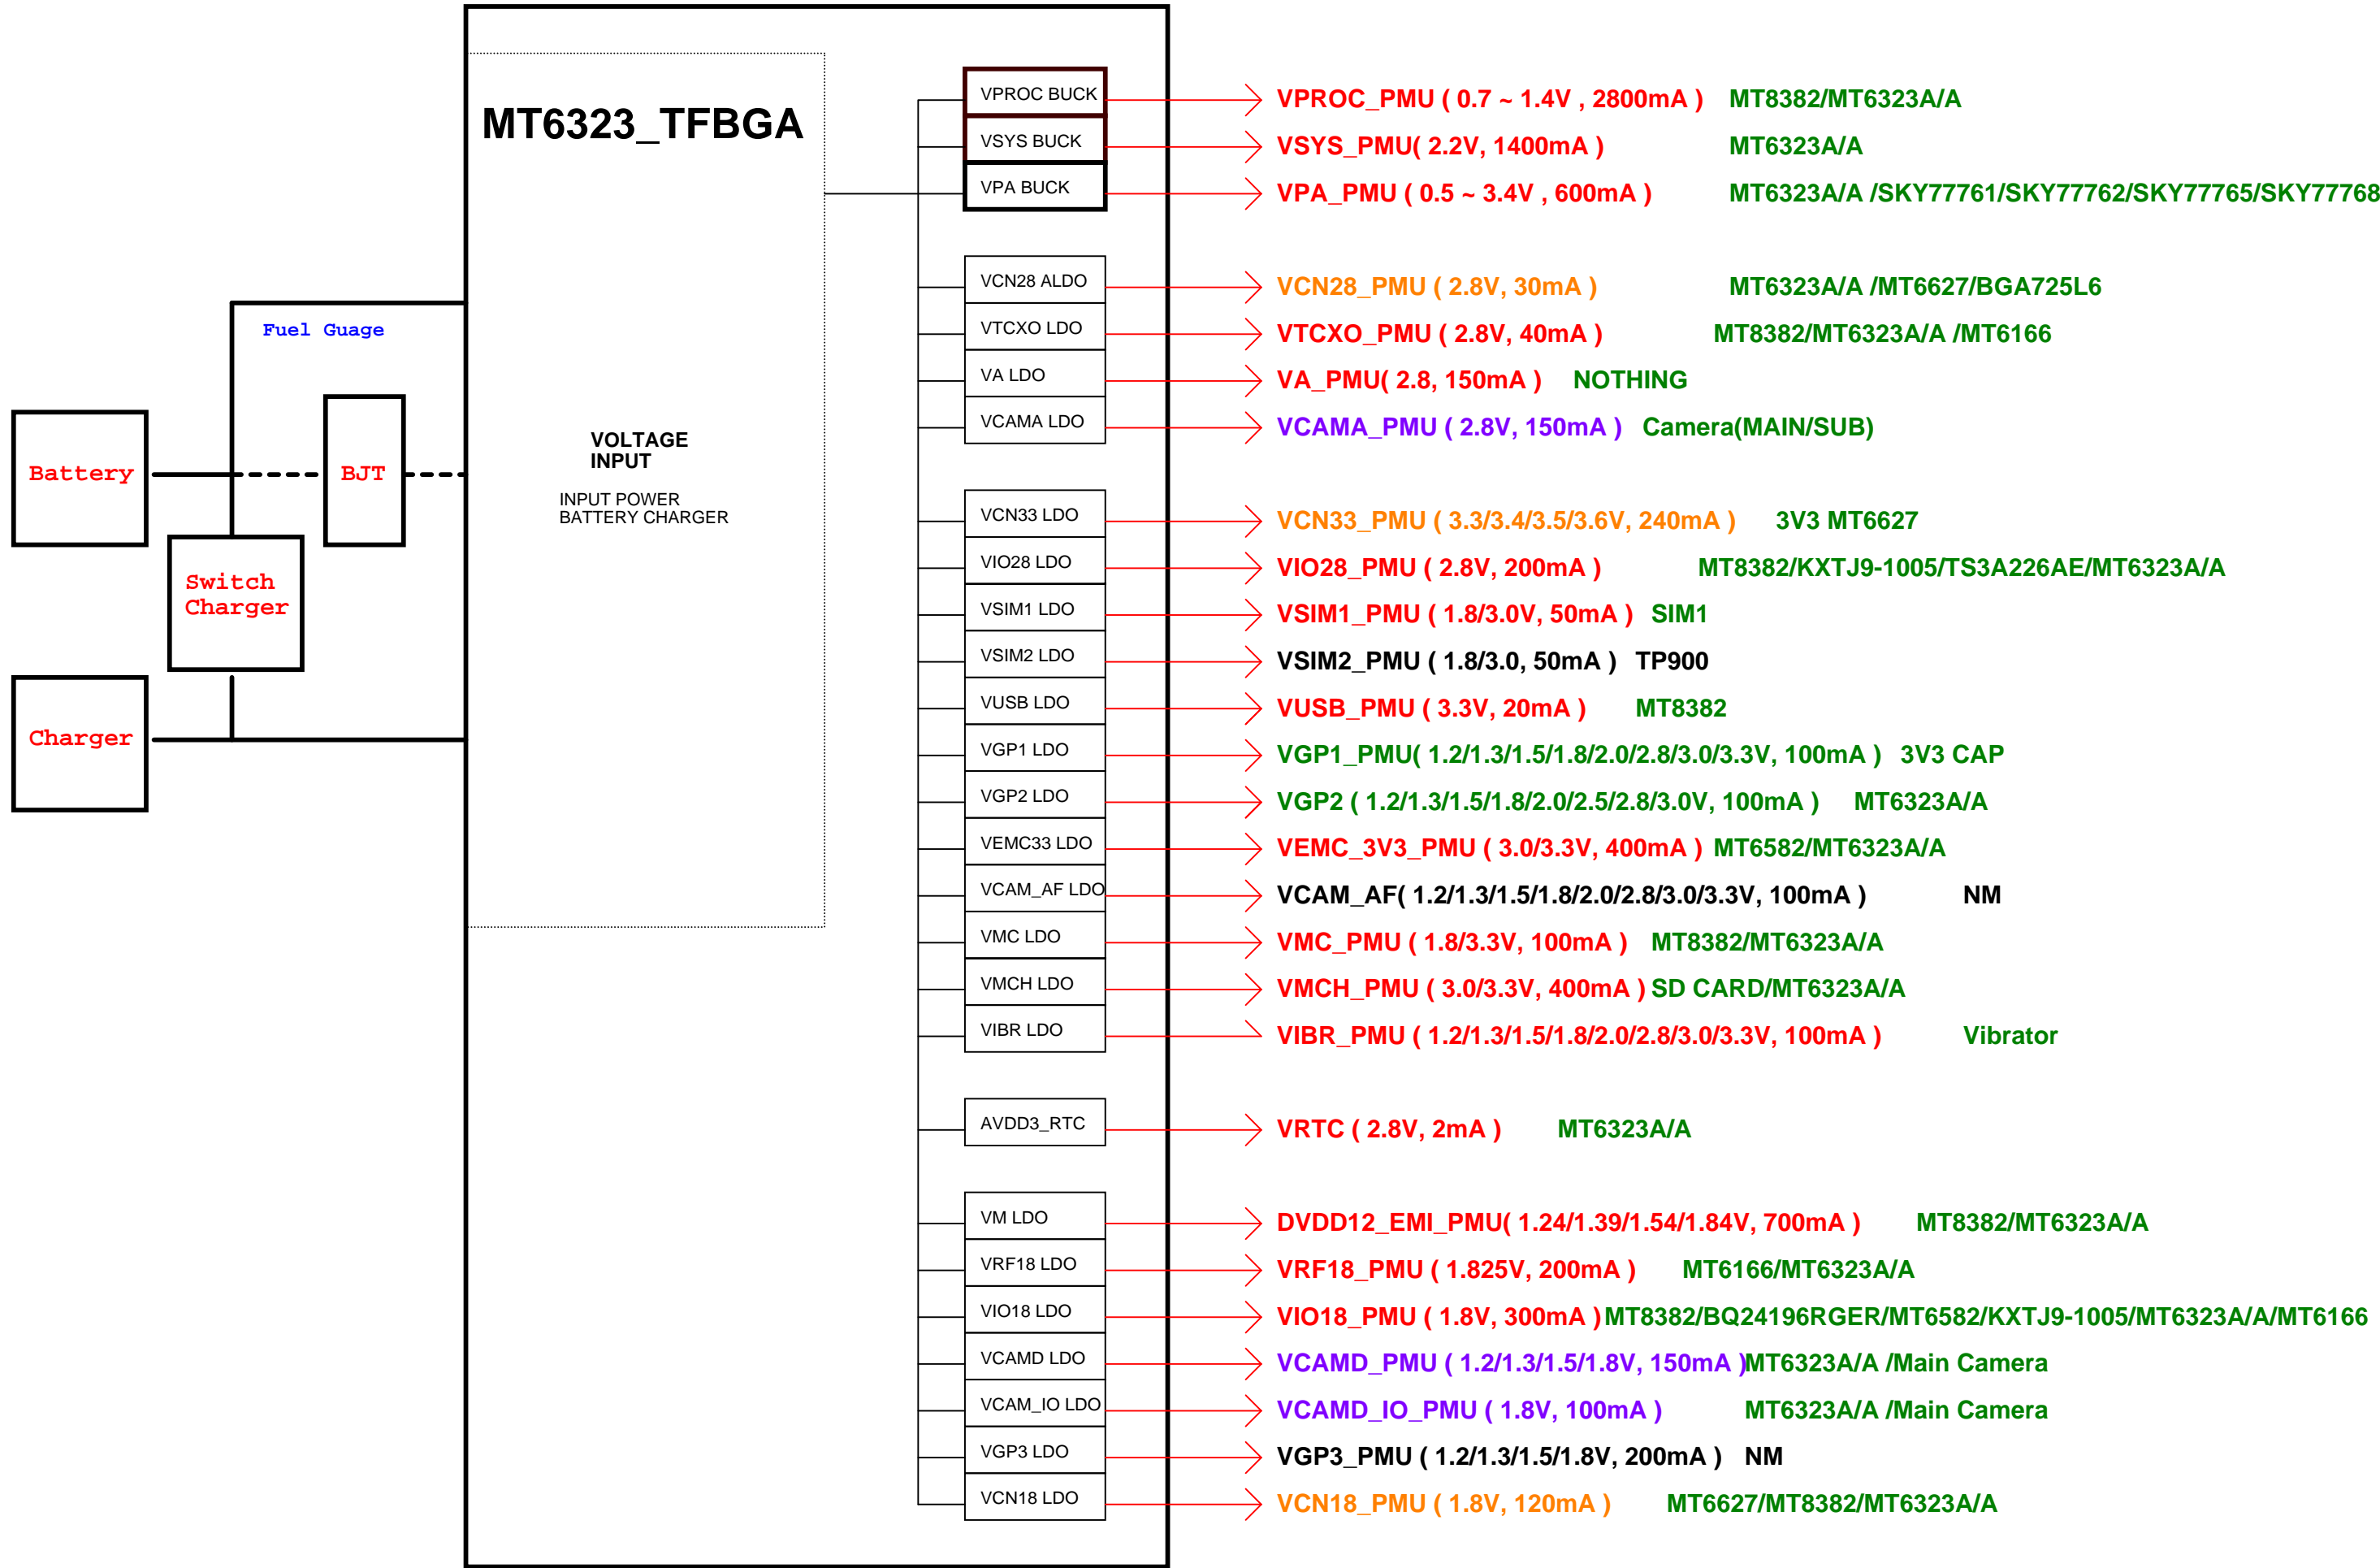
MT6323_TFBGA

Fuel Guage

Battery

BJT

Switch Charger

Charger

VOLTAGE INPUT

INPUT POWER
BATTERY CHARGER

VPROC BUCK
VSYS BUCK
VPA BUCK

VCN28 ALDO
VTCXO LDO
VA LDO
VCAMA LDO

VCN33 LDO
VIO28 LDO
VSIM1 LDO
VSIM2 LDO
VUSB LDO
VGP1 LDO
VGP2 LDO
VEMC33 LDO
VCAM_AF LDO
VMC LDO
VMCH LDO
VIBR LDO

AVDD3_RTC

VM LDO
VRF18 LDO
VIO18 LDO
VCAMD LDO
VCAM_IO LDO
VGP3 LDO
VCN18 LDO

VPROC_PMU ( 0.7 ~ 1.4V , 2800mA ) MT8382/MT6323A/A
VSYS_PMU( 2.2V, 1400mA ) MT6323A/A
VPA_PMU ( 0.5 ~ 3.4V , 600mA ) MT6323A/A /SKY77761/SKY77762/SKY77765/SKY77768

VCN28_PMU ( 2.8V, 30mA ) MT6323A/A /MT6627/BGA725L6
VTCXO_PMU ( 2.8V, 40mA ) MT8382/MT6323A/A /MT6166
VA_PMU( 2.8, 150mA ) NOTHING
VCAMA_PMU ( 2.8V, 150mA ) Camera(MAIN/SUB)

VCN33_PMU ( 3.3/3.4/3.5/3.6V, 240mA ) 3V3 MT6627
VIO28_PMU ( 2.8V, 200mA ) MT8382/KXTJ9-1005/TS3A226AE/MT6323A/A
VSIM1_PMU ( 1.8/3.0V, 50mA ) SIM1
VSIM2_PMU ( 1.8/3.0, 50mA ) TP900
VUSB_PMU ( 3.3V, 20mA ) MT8382
VGP1_PMU( 1.2/1.3/1.5/1.8/2.0/2.8/3.0/3.3V, 100mA ) 3V3 CAP
VGP2 ( 1.2/1.3/1.5/1.8/2.0/2.5/2.8/3.0V, 100mA ) MT6323A/A
VEMC_3V3_PMU ( 3.0/3.3V, 400mA ) MT6582/MT6323A/A
VCAM_AF( 1.2/1.3/1.5/1.8/2.0/2.8/3.0/3.3V, 100mA ) NM
VMC_PMU ( 1.8/3.3V, 100mA ) MT8382/MT6323A/A
VMCH_PMU ( 3.0/3.3V, 400mA ) SD CARD/MT6323A/A
VIBR_PMU ( 1.2/1.3/1.5/1.8/2.0/2.8/3.0/3.3V, 100mA ) Vibrator

VRTC ( 2.8V, 2mA ) MT6323A/A

DVDD12_EMI_PMU( 1.24/1.39/1.54/1.84V, 700mA ) MT8382/MT6323A/A
VRF18_PMU ( 1.825V, 200mA ) MT6166/MT6323A/A
VIO18_PMU ( 1.8V, 300mA )MT8382/BQ24196RGER/MT6582/KXTJ9-1005/MT6323A/A/MT6166
VCAMD_PMU ( 1.2/1.3/1.5/1.8V, 150mA )MT6323A/A /Main Camera
VCAMD_IO_PMU ( 1.8V, 100mA ) MT6323A/A /Main Camera
VGP3_PMU ( 1.2/1.3/1.5/1.8V, 200mA ) NM
VCN18_PMU ( 1.8V, 120mA ) MT6627/MT8382/MT6323A/A